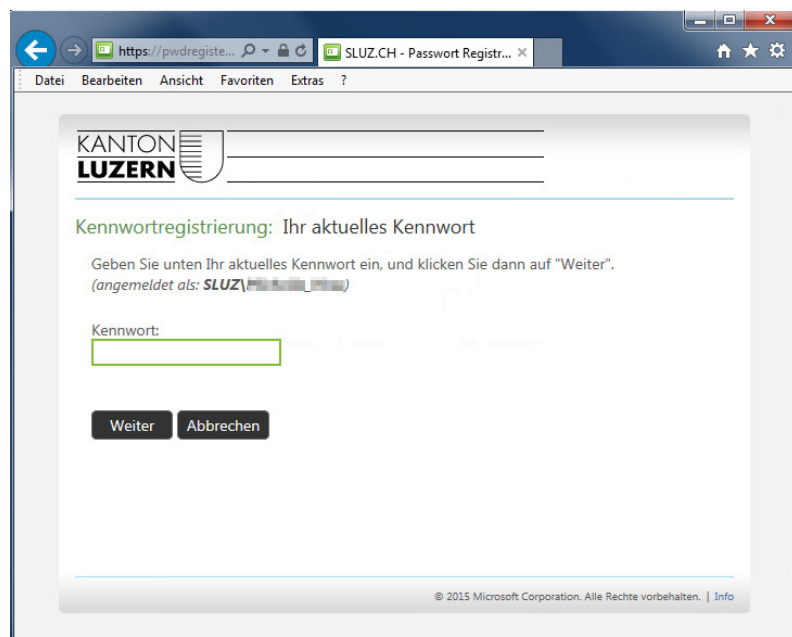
https://pwdregiste...

SLUZ.CH - Passwort Registr...

Datei Bearbeiten Ansicht Favoriten Extras ?

KANTON LUZERN

Kennwortregistrierung: Ihr aktuelles Kennwort

Geben Sie unten Ihr aktuelles Kennwort ein, und klicken Sie dann auf "Weiter".
(angemeldet als: SLUZ\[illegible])

Kennwort:

Weiter Abbrechen

© 2015 Microsoft Corporation. Alle Rechte vorbehalten. | Info